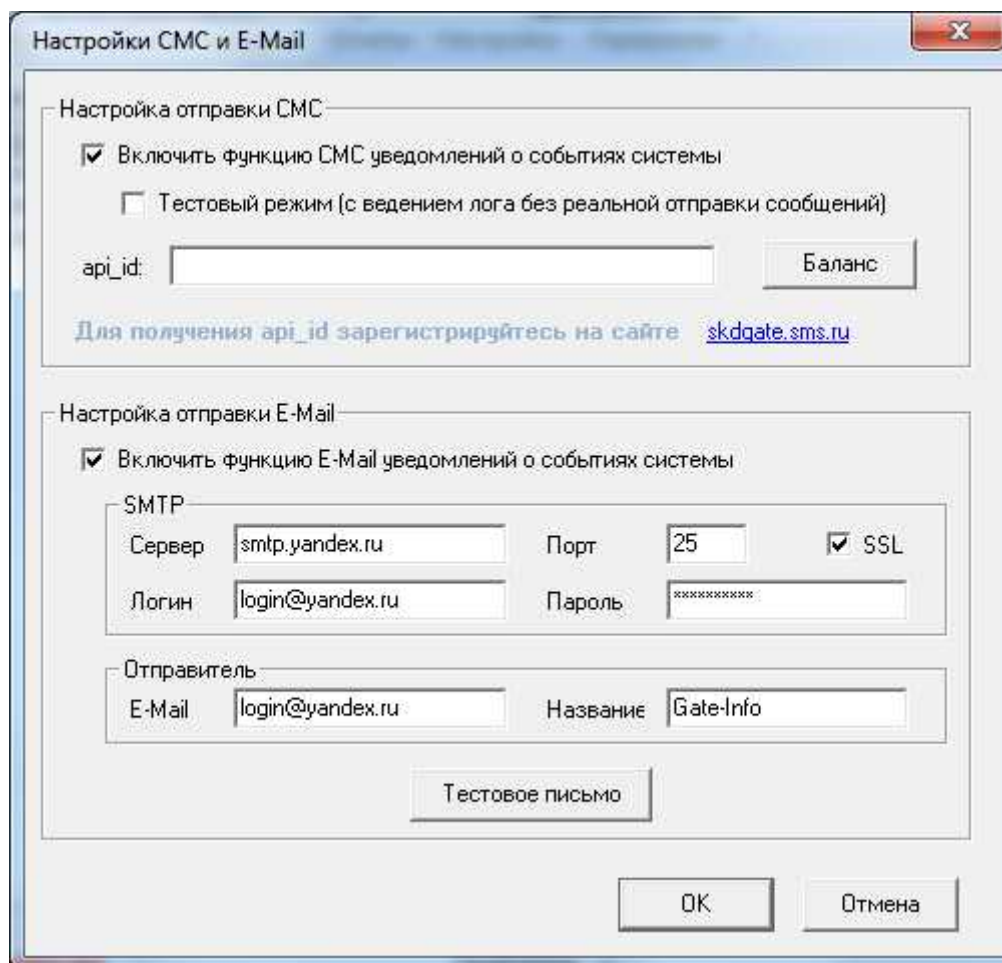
Настройки СМС и E-Mail

X

Настройка отправки СМС

☑ Включить функцию СМС уведомлений о событиях системы

☐ Тестовый режим (с ведением лога без реальной отправки сообщений)

api_id:

Баланс

Для получения api_id зарегистрируйтесь на сайте skdgate.sms.ru

Настройка отправки E-Mail

☑ Включить функцию E-Mail уведомлений о событиях системы

SMTP

Сервер smtp.yandex.ru

Порт 25

☑ SSL

Логин login@yandex.ru

Пароль **********

Отправитель

E-Mail login@yandex.ru

Названиє Gate-Info

Тестовое письмо

OK

Отмена